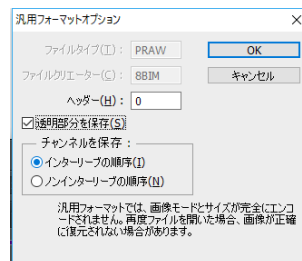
汎用フォーマットオプション

ファイルタイプ(T): PRAW

ファイルクリエーター(C): 8BIM

ヘッダー(H): 0

OK

キャンセル

☑ 透明部分を保存(S)

チャンネルを保存：

◉ インターリーブの順序(I)

○ ノンインターリーブの順序(N)

汎用フォーマットでは、画像モードとサイズが完全にエンコードされません。再度ファイルを開いた場合、画像が正確に復元されない場合があります。